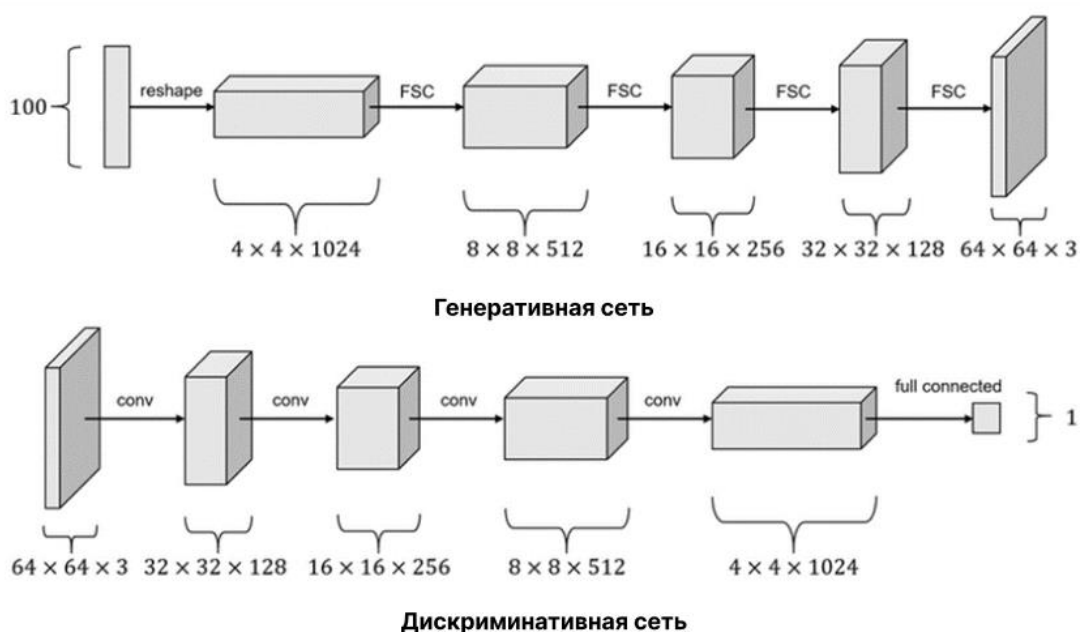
100

reshape

FSC

FSC

FSC

FSC

$4 \times 4 \times 1024$

$8 \times 8 \times 512$

$16 \times 16 \times 256$

$32 \times 32 \times 128$

$64 \times 64 \times 3$

Генеративная сеть

conv

conv

conv

conv

full connected

1

$64 \times 64 \times 3$

$32 \times 32 \times 128$

$16 \times 16 \times 256$

$8 \times 8 \times 512$

$4 \times 4 \times 1024$

Дискриминативная сеть